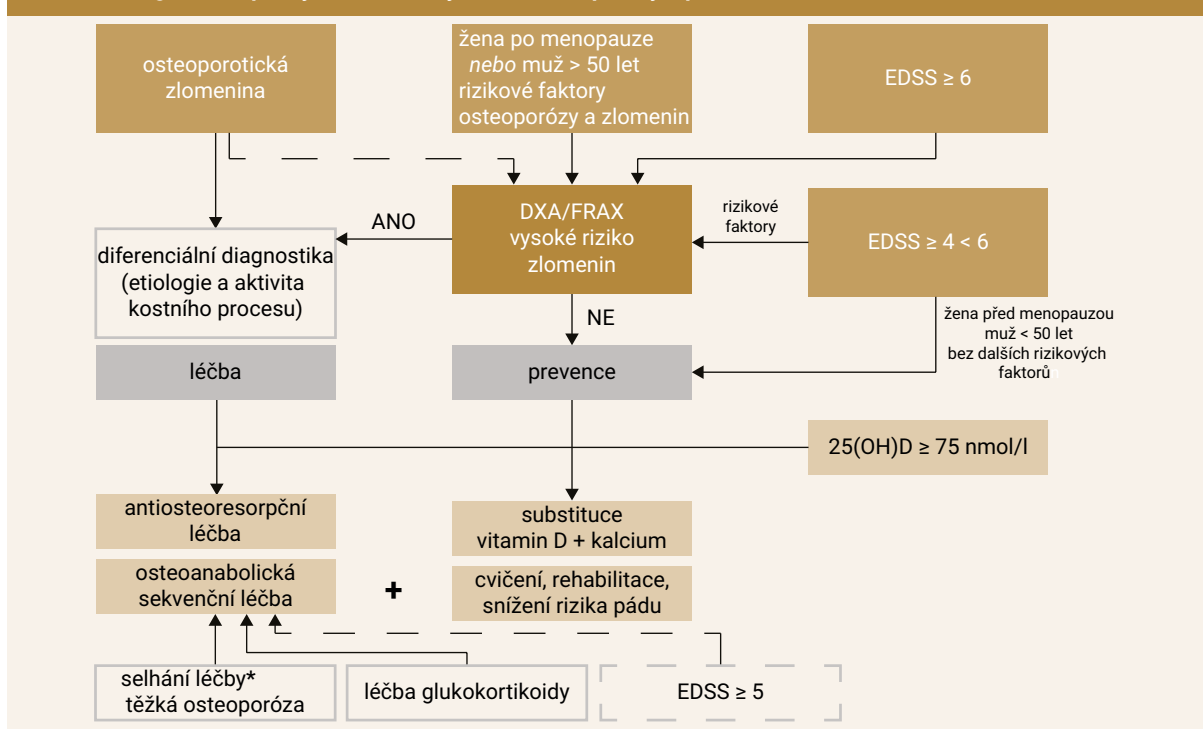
osteoporotická zlomenina

žena po menopauze *nebo* muž > 50 let rizikové faktory osteoporózy a zlomenin

EDSS ≥ 6

ANO

DXA/FRAX vysoké riziko zlomenin

rizikové faktory

EDSS ≥ 4 < 6

diferenciální diagnostika (etiologie a aktivita kostního procesu)

NE

žena před menopauzou muž < 50 let bez dalších rizikových faktorů

léčba

prevence

25(OH)D ≥ 75 nmol/l

antiosteoresorpční léčba

substituce vitamin D + kalcium

osteoanabolická sekvenční léčba

+

cvičení, rehabilitace, snížení rizika pádu

selhání léčby* těžká osteoporóza

léčba glukokortikoidy

EDSS ≥ 5